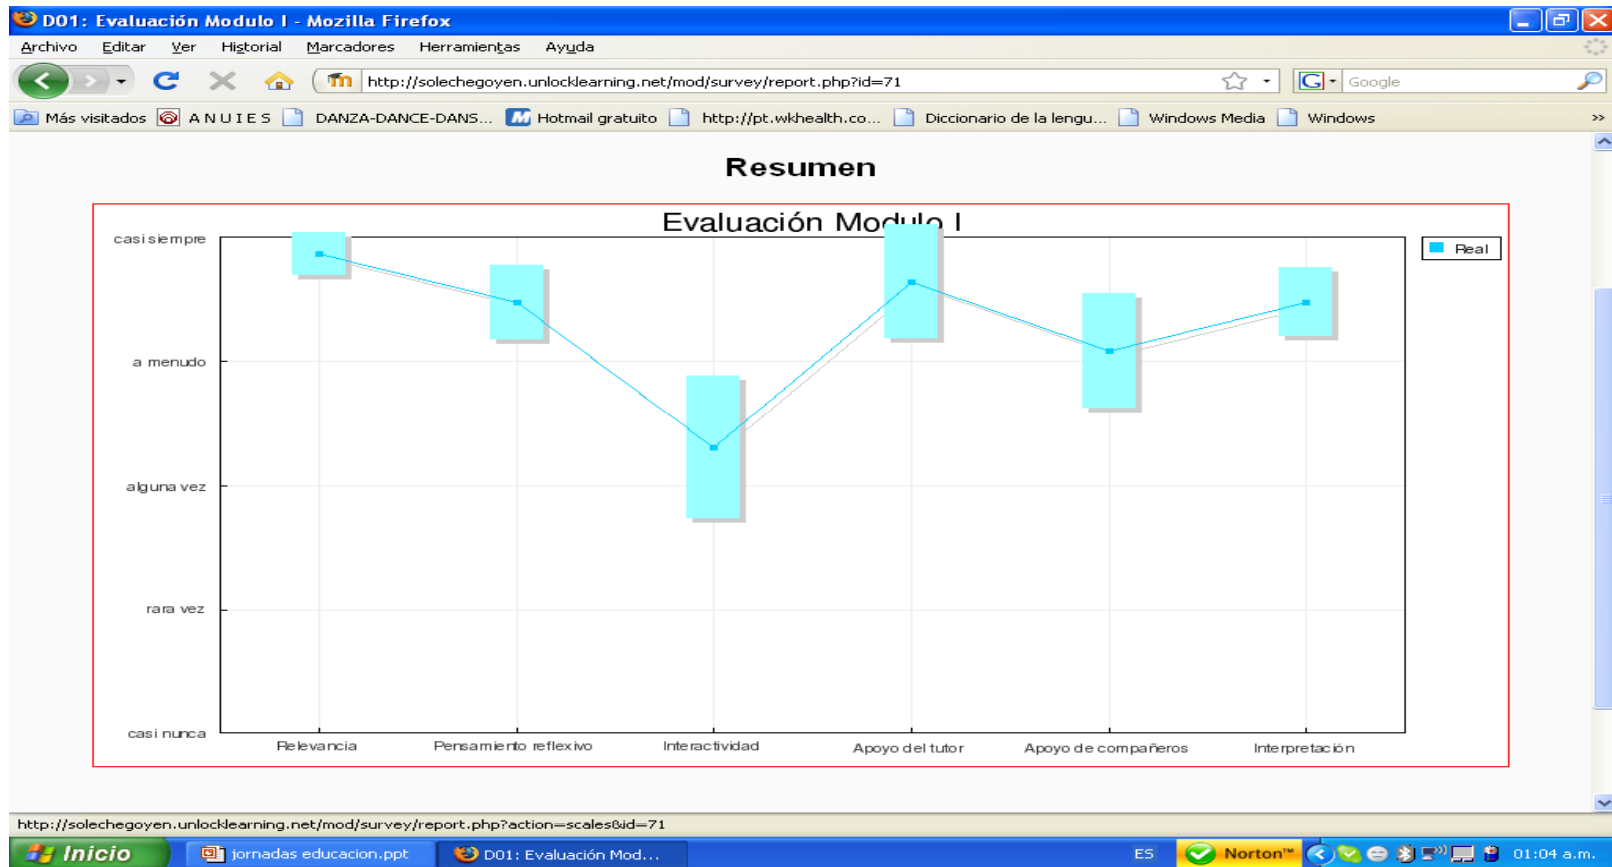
D01: Evaluación Modulo I - Mozilla Firefox

Archivo Editar Ver Historial Marcadores Herramientas Ayuda

http://solechegoyen.unlocklearning.net/mod/survey/report.php?id=71

Google

Más visitados ANUIES DANZA-DANCE-DANS... Hotmail gratuito http://pt.wkhealth.co... Diccionario de la lengu... Windows Media Windows

Resumen

Evaluación Modulo I

Real

casi siempre

a menudo

alguna vez

rara vez

casi nunca

Relevancia Pensamiento reflexivo Interactividad Apoyo del tutor Apoyo de compañeros Interpretación

http://solechegoyen.unlocklearning.net/mod/survey/report.php?action=scales&id=71

Inicio jornadas educacion.ppt D01: Evaluación Mod... ES Norton™ 01:04 a.m.